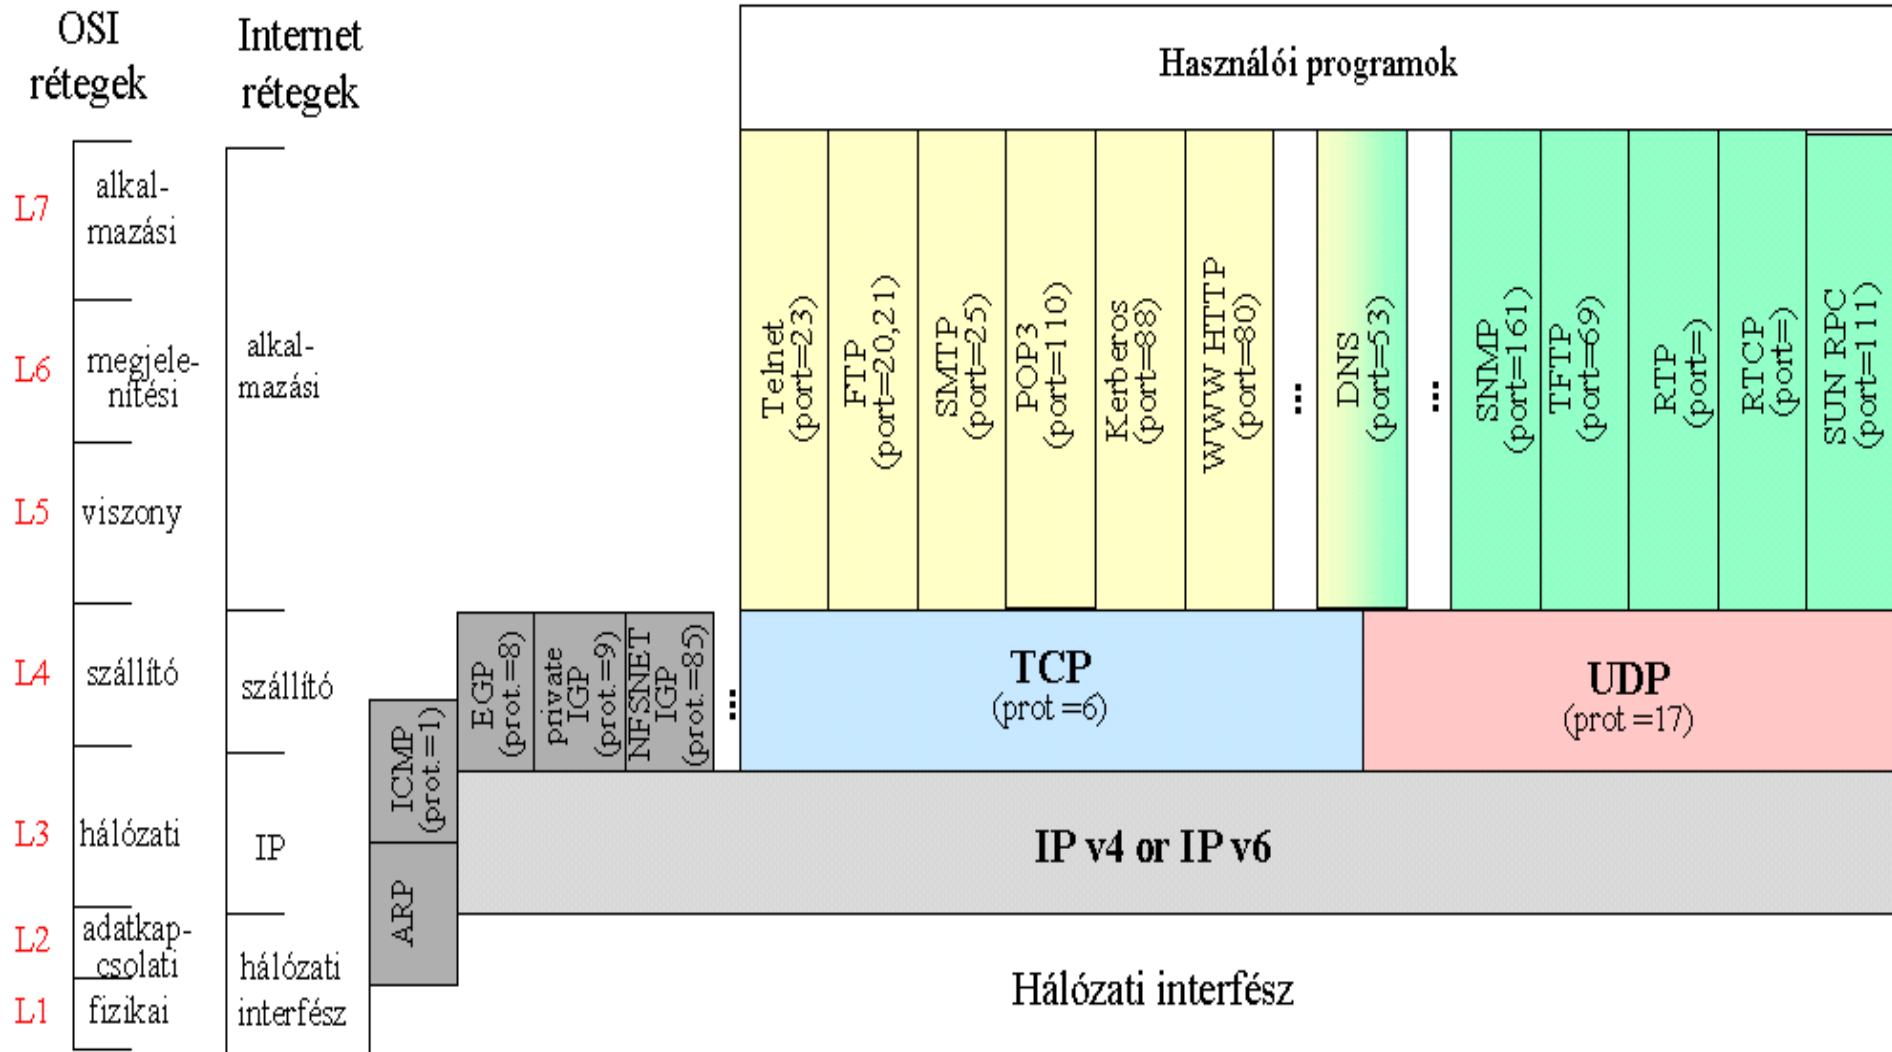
OSI rétegek

Internet rétegek

Használói programok

L7 alkalmazási

L6 megjelenítési

L5 viszony

alkalmazási

Telnet (port=23)

FTP (port=20,21)

SMTP (port=25)

POP3 (port=110)

Kerberos (port=88)

WWW HTTP (port=80)

...

DNS (port=53)

...

SNMP (port=161)

TFTP (port=69)

RTP (port=)

RTCP (port=)

SUN RPC (port=111)

L4 szállító

szállító

ICMP (prot.=1)

EGP (prot.=8)

private IGP (prot.=9)

NFSNET IGP (prot.=85)

...

TCP (prot =6)

UDP (prot =17)

L3 hálózati

IP

IP v4 or IP v6

ARP

L2 adatkapcsolati

L1 fizikai

hálózati interfész

Hálózati interfész